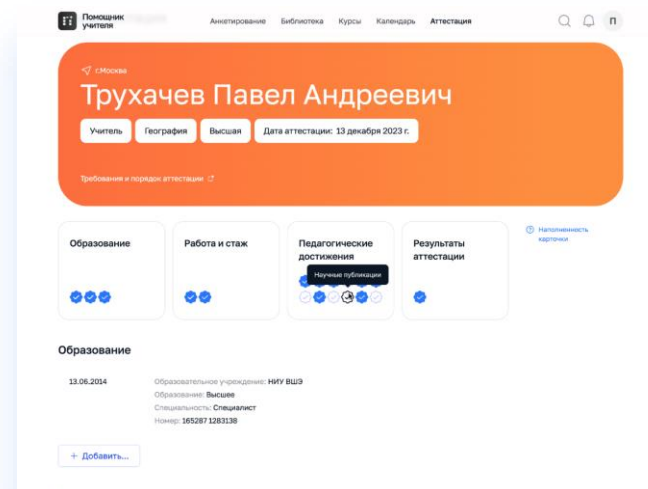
Помощник учителя

Анкетирование Библиотека Курсы Календарь Аттестация

П

г.Москва

Трухачев Павел Андреевич

Учитель География Высшая Дата аттестации: 13 декабря 2023 г.

Требования и порядок аттестации

Образование

Работа и стаж

Педагогические достижения

Научные публикации

Результаты аттестации

Наполненность карточки

Образование

13.06.2014

Образовательное учреждение: НИУ ВШЭ
Образование: Высшее
Специальность: Специалист
Номер: 165287 1283138

+ Добавить...